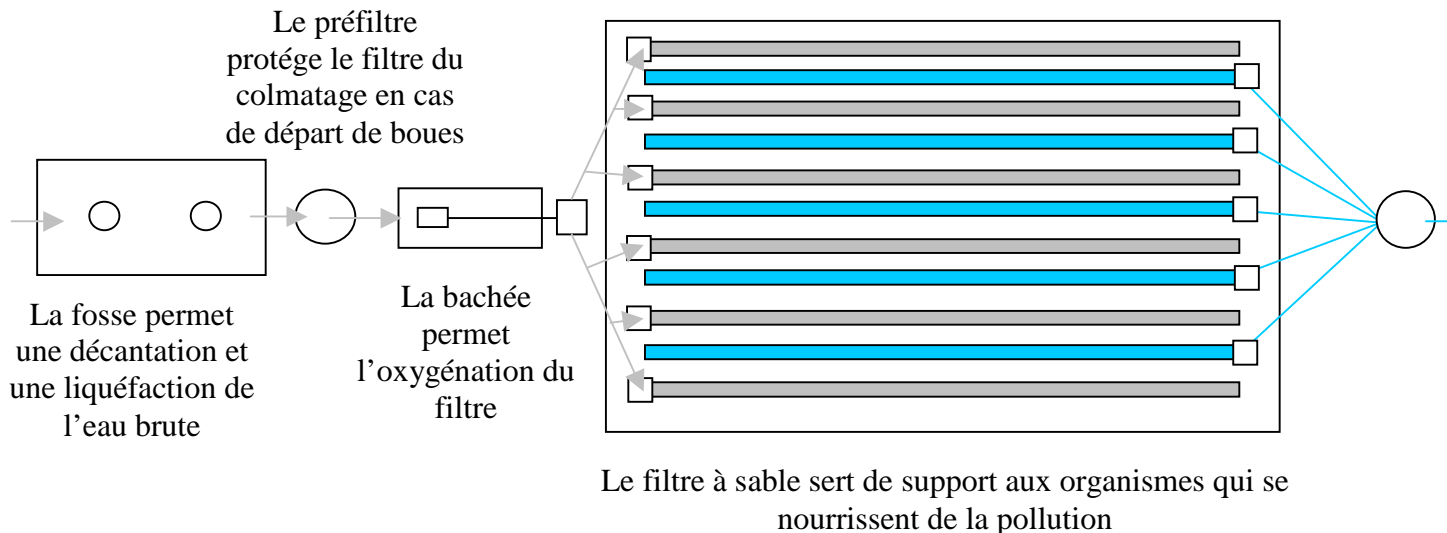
Le préfiltre protége le filtre du colmatage en cas de départ de boues

La fosse permet une décantation et une liquéfaction de l'eau brute

La bachée permet l'oxygénation du filtre

Le filtre à sable sert de support aux organismes qui se nourrissent de la pollution